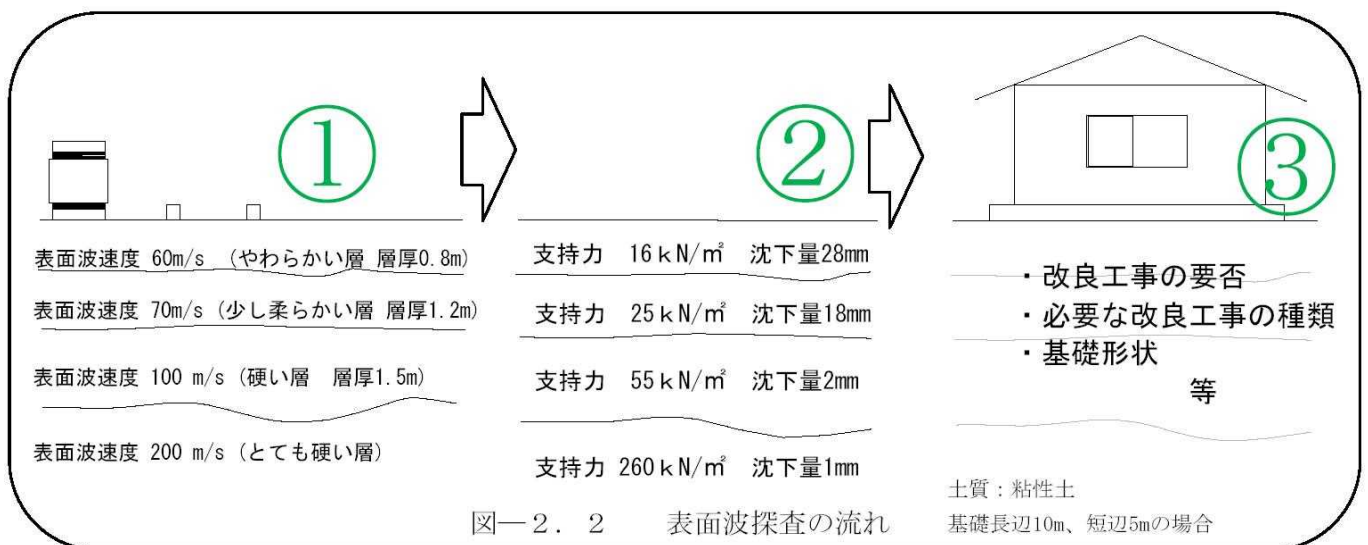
①

表面波速度 60m/s （やわらかい層 層厚0.8m）

表面波速度 70m/s（少し柔らかい層 層厚1.2m）

表面波速度 100 m/s（硬い層　層厚1.5m）

表面波速度 200 m/s（とても硬い層）

②

支持力　16 kN/㎡　沈下量28mm

支持力　25 kN/㎡　沈下量18mm

支持力　55 kN/㎡　沈下量2mm

支持力　260 kN/㎡　沈下量1mm

③

・改良工事の要否
・必要な改良工事の種類
・基礎形状
等

土質：粘性土
基礎長辺10m、短辺5mの場合

図—２．２　表面波探査の流れ